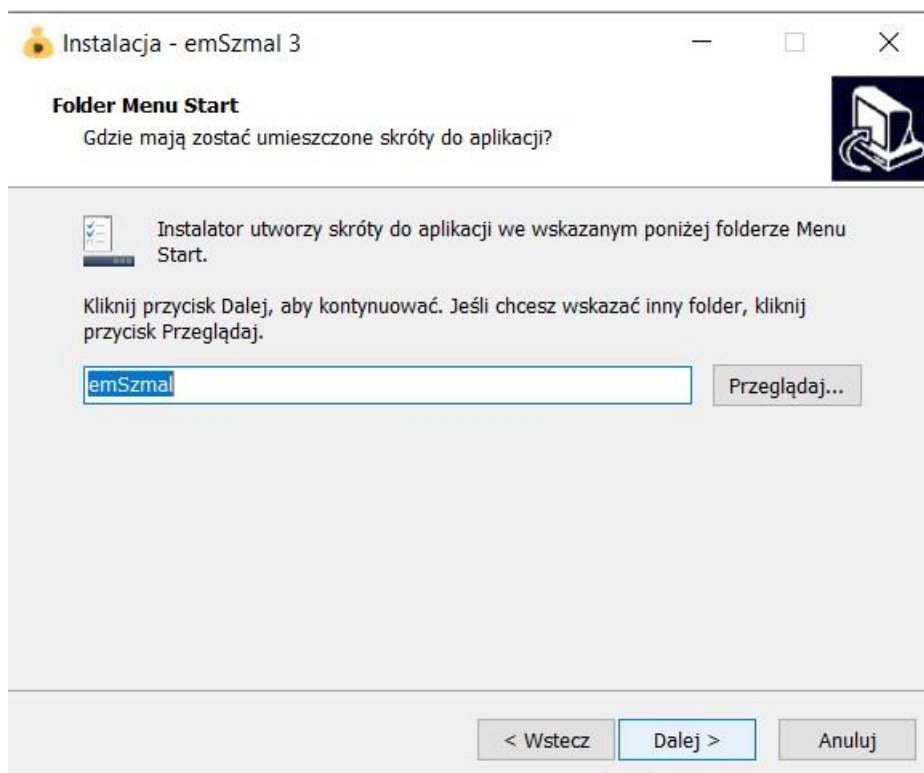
Instalacja - emSzmal 3

Folder Menu Start
Gdzie mają zostać umieszczone skróty do aplikacji?

Instalator utworzy skróty do aplikacji we wskazanym poniżej folderze Menu Start.

Kliknij przycisk Dalej, aby kontynuować. Jeśli chcesz wskazać inny folder, kliknij przycisk Przeglądaj.

emSzmal

Przeglądaj...

< Wstecz

Dalej >

Anuluj